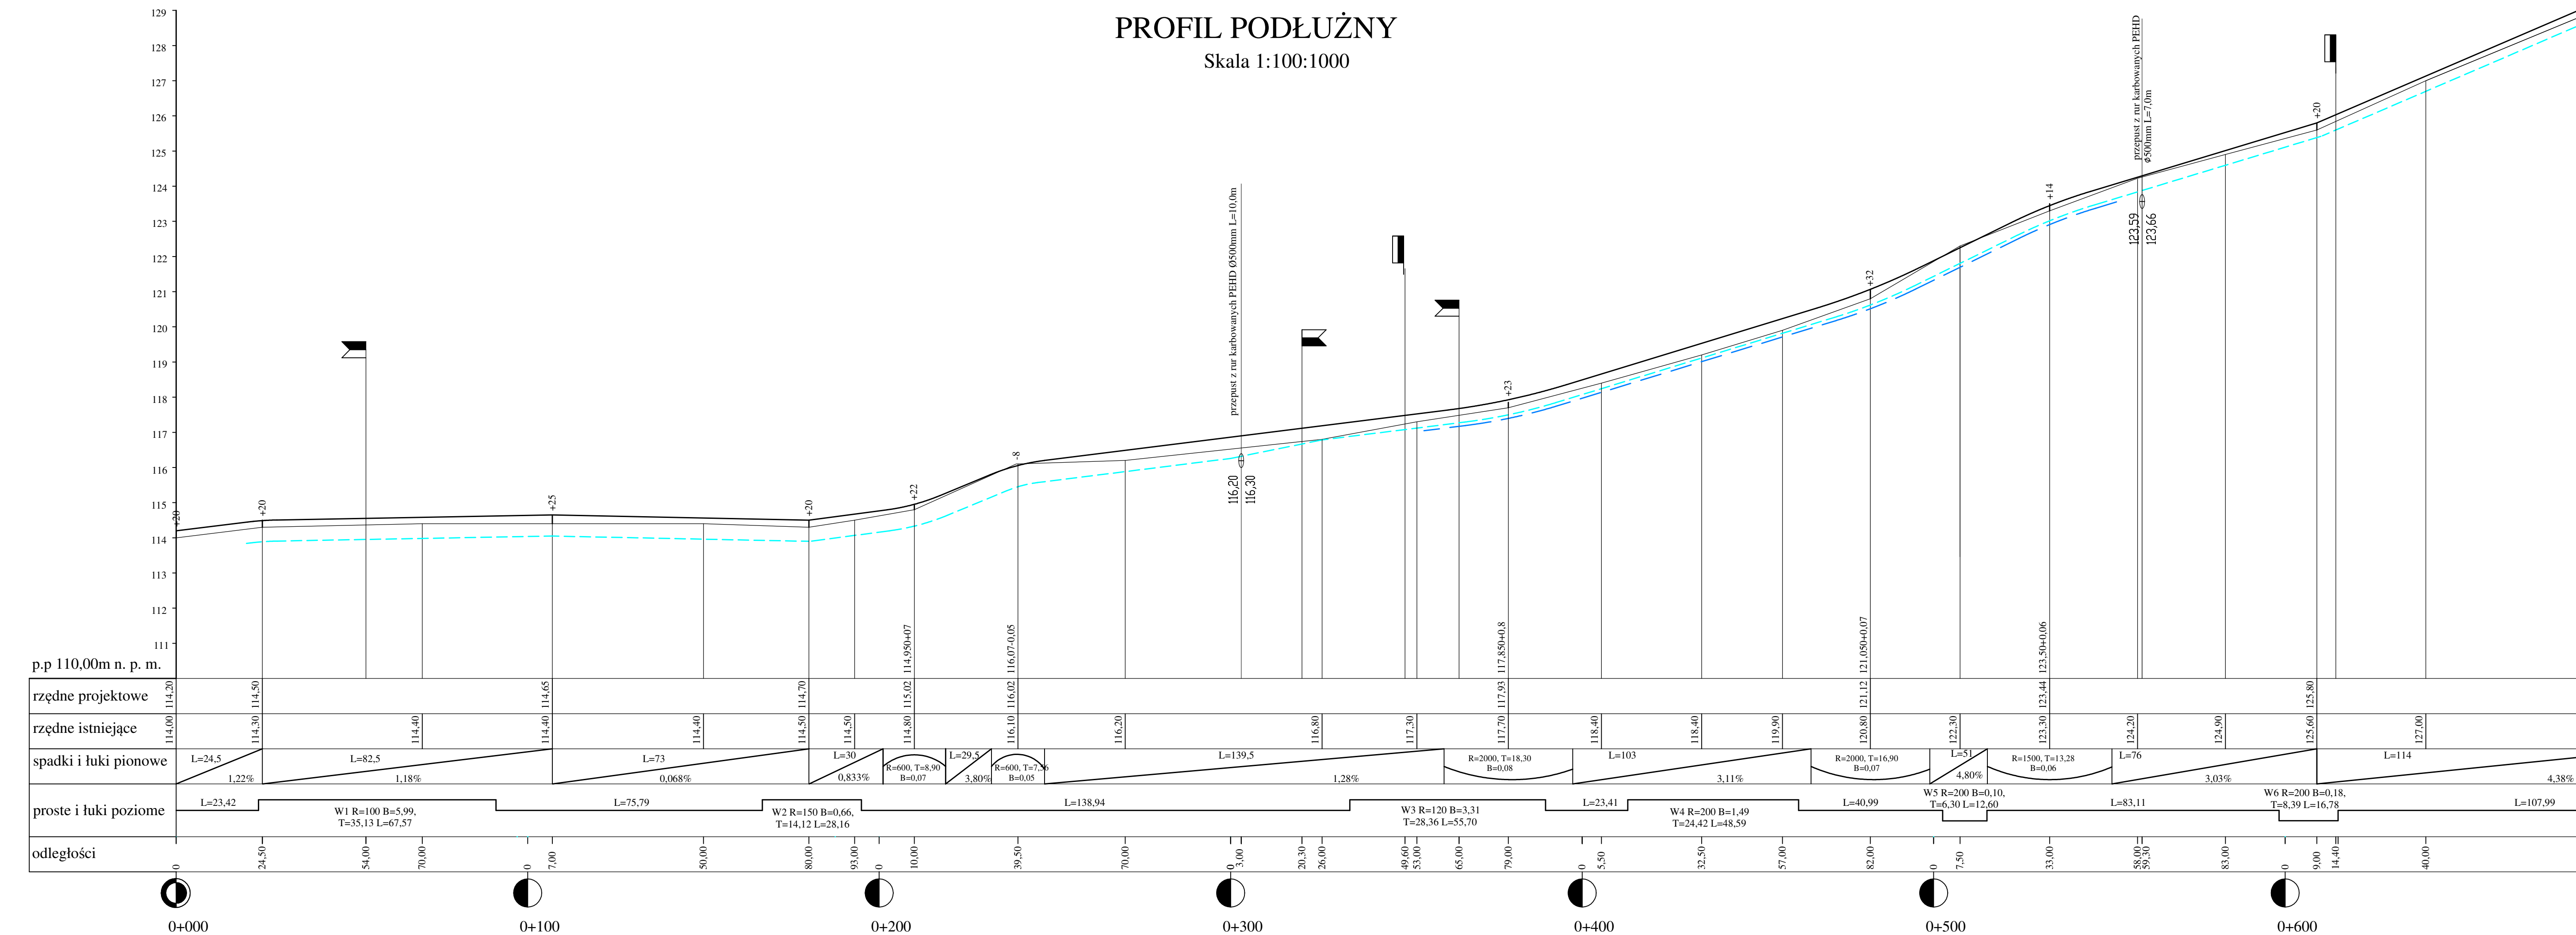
PROFIL PODŁUŻNY
Skala 1:100:1000

129
128
127
126
125
124
123
122
121
120
119
118
117
116
115
114
113
112
111

+20
+20
+25
+20
+22
-8
+23
+32
+14
+20

przepust z rur karbowanych PEHD Ø500mm L=10,0m
116,20
116,30

przepust z rur karbowanych PEHD Ø500mm L=7,0m
123,59
123,66

114,950+0,07
116,07-0,05
117,850+0,8
121,050+0,07
123,50+0,06

p.p 110,00m n. p. m.

| rzędne projektowe | 114,20 | 114,50 | 114,65 | 114,70 | 115,02 | 116,02 | 117,93 | 121,12 | 123,44 | 125,80 |
|---|---|---|---|---|---|---|---|---|---|---|

rzędne istniejące: 114,00 | 114,30 | 114,40 | 114,40 | 114,40 | 114,50 | 114,50 | 114,80 | 116,10 | 116,20 | 116,80 | 117,30 | 117,70 | 118,40 | 118,40 | 119,90 | 120,80 | 122,30 | 123,30 | 124,20 | 124,90 | 125,60 | 127,00

spadki i łuki pionowe: L=24,5 1,22% | L=82,5 1,18% | L=73 0,068% | L=30 0,833% | R=600, T=8,90 B=0,07 | L=29,5 3,80% | R=600, T=7,36 B=0,05 | L=139,5 1,28% | R=2000, T=18,30 B=0,08 | L=103 3,11% | R=2000, T=16,90 B=0,07 | L=51 4,80% | R=1500, T=13,28 B=0,06 | L=76 3,03% | L=114 4,38%

proste i łuki poziome: L=23,42 | W1 R=100 B=5,99, T=35,13 L=67,57 | L=75,79 | W2 R=150 B=0,66, T=14,12 L=28,16 | L=138,94 | W3 R=120 B=3,31 T=28,36 L=55,70 | L=23,41 | W4 R=200 B=1,49 T=24,42 L=48,59 | L=40,99 | W5 R=200 B=0,10, T=6,30 L=12,60 | L=83,11 | W6 R=200 B=0,18, T=8,39 L=16,78 | L=107,99

odległości: 0 | 24,50 | 54,00 | 70,00 | 0 | 7,00 | 50,00 | 80,00 | 93,00 | 0 | 10,00 | 39,50 | 70,00 | 0 | 3,00 | 20,30 | 26,00 | 49,60 | 53,00 | 65,00 | 79,00 | 0 | 5,50 | 32,50 | 57,00 | 82,00 | 0 | 7,50 | 33,00 | 58,00 | 59,30 | 83,00 | 0 | 9,00 | 14,40 | 40,00

0+000
0+100
0+200
0+300
0+400
0+500
0+600